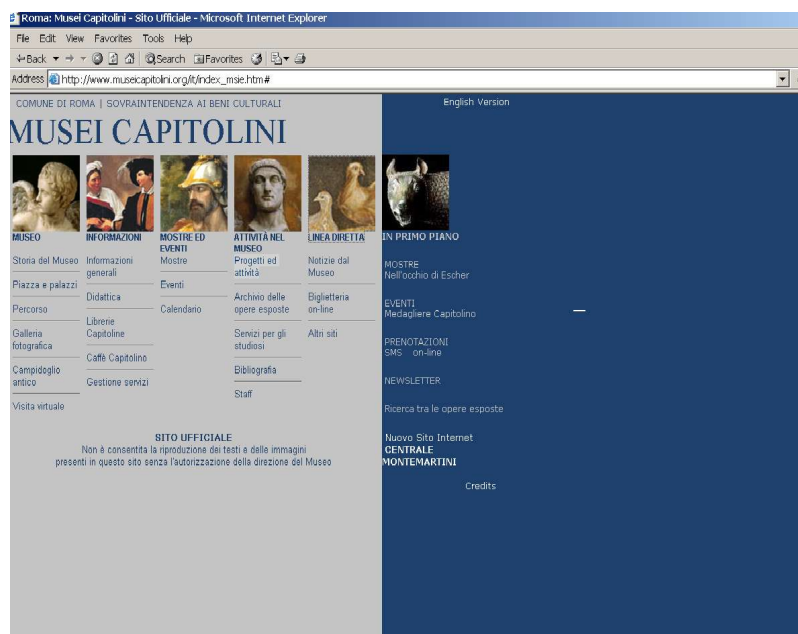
Roma: Musei Capitolini - Sito Ufficiale - Microsoft Internet Explorer

File Edit View Favorites Tools Help

Back Search Favorites

Address http://www.museicapitolini.org/it/index_msie.htm#

COMUNE DI ROMA | SOVRAINTENDENZA AI BENI CULTURALI

English Version

MUSEI CAPITOLINI

MUSEO
Storia del Museo
Piazza e palazzi
Percorso
Galleria fotografica
Campidoglio antico
Visita virtuale

INFORMAZIONI
Informazioni generali
Didattica
Librerie Capitoline
Caffè Capitolino
Gestione servizi

MOSTRE ED EVENTI
Mostre
Eventi
Calendario

ATTIVITÀ NEL MUSEO
Progetti ed attività
Archivio delle opere esposte
Servizi per gli studiosi
Bibliografia
Staff

LINEA DIRETTA
Notizie dal Museo
Biglietteria on-line
Altri siti

IN PRIMO PIANO

MOSTRE
Nell'occhio di Escher

EVENTI
Medagliere Capitolino

PRENOTAZIONI
SMS on-line

NEWSLETTER

Ricerca tra le opere esposte

Nuovo Sito Internet
CENTRALE MONTEMARTINI

Credits

SITO UFFICIALE
Non è consentita la riproduzione dei testi e delle immagini presenti in questo sito senza l'autorizzazione della direzione del Museo